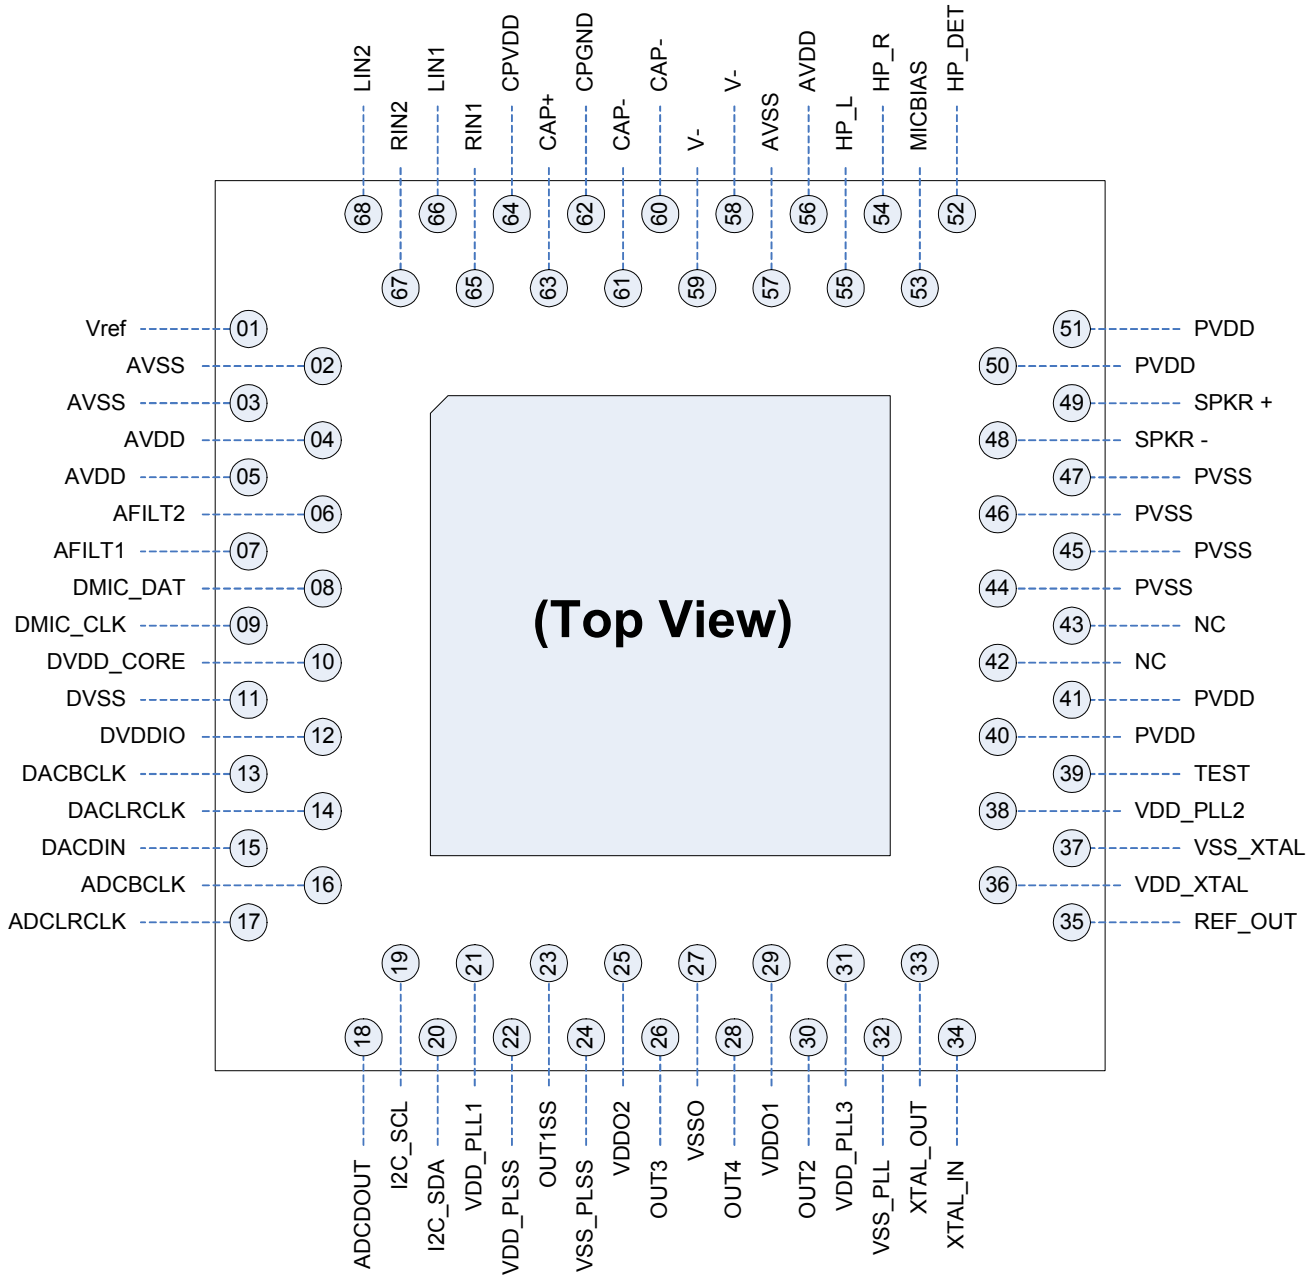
LIN2
RIN2
LIN1
RIN1
CPVDD
CAP+
CPGND
CAP-
CAP-
V-
V-
AVSS
AVDD
HP_L
HP_R
MICBIAS
HP_DET

68
67
66
65
64
63
62
61
60
59
58
57
56
55
54
53
52

Vref 01
AVSS 02
AVSS 03
AVDD 04
AVDD 05
AFILT2 06
AFILT1 07
DMIC_DAT 08
DMIC_CLK 09
DVDD_CORE 10
DVSS 11
DVDDIO 12
DACBCLK 13
DACLRCLK 14
DACDIN 15
ADCBCLK 16
ADCLRCLK 17

(Top View)

51 PVDD
50 PVDD
49 SPKR +
48 SPKR -
47 PVSS
46 PVSS
45 PVSS
44 PVSS
43 NC
42 NC
41 PVDD
40 PVDD
39 TEST
38 VDD_PLL2
37 VSS_XTAL
36 VDD_XTAL
35 REF_OUT

19
21
23
25
27
29
31
33
18
20
22
24
26
28
30
32
34

ADCDOUT
I2C_SCL
I2C_SDA
VDD_PLL1
VDD_PLSS
OUT1SS
VSS_PLSS
VDDO2
OUT3
VSSO
OUT4
VDDO1
OUT2
VDD_PLL3
VSS_PLL
XTAL_OUT
XTAL_IN